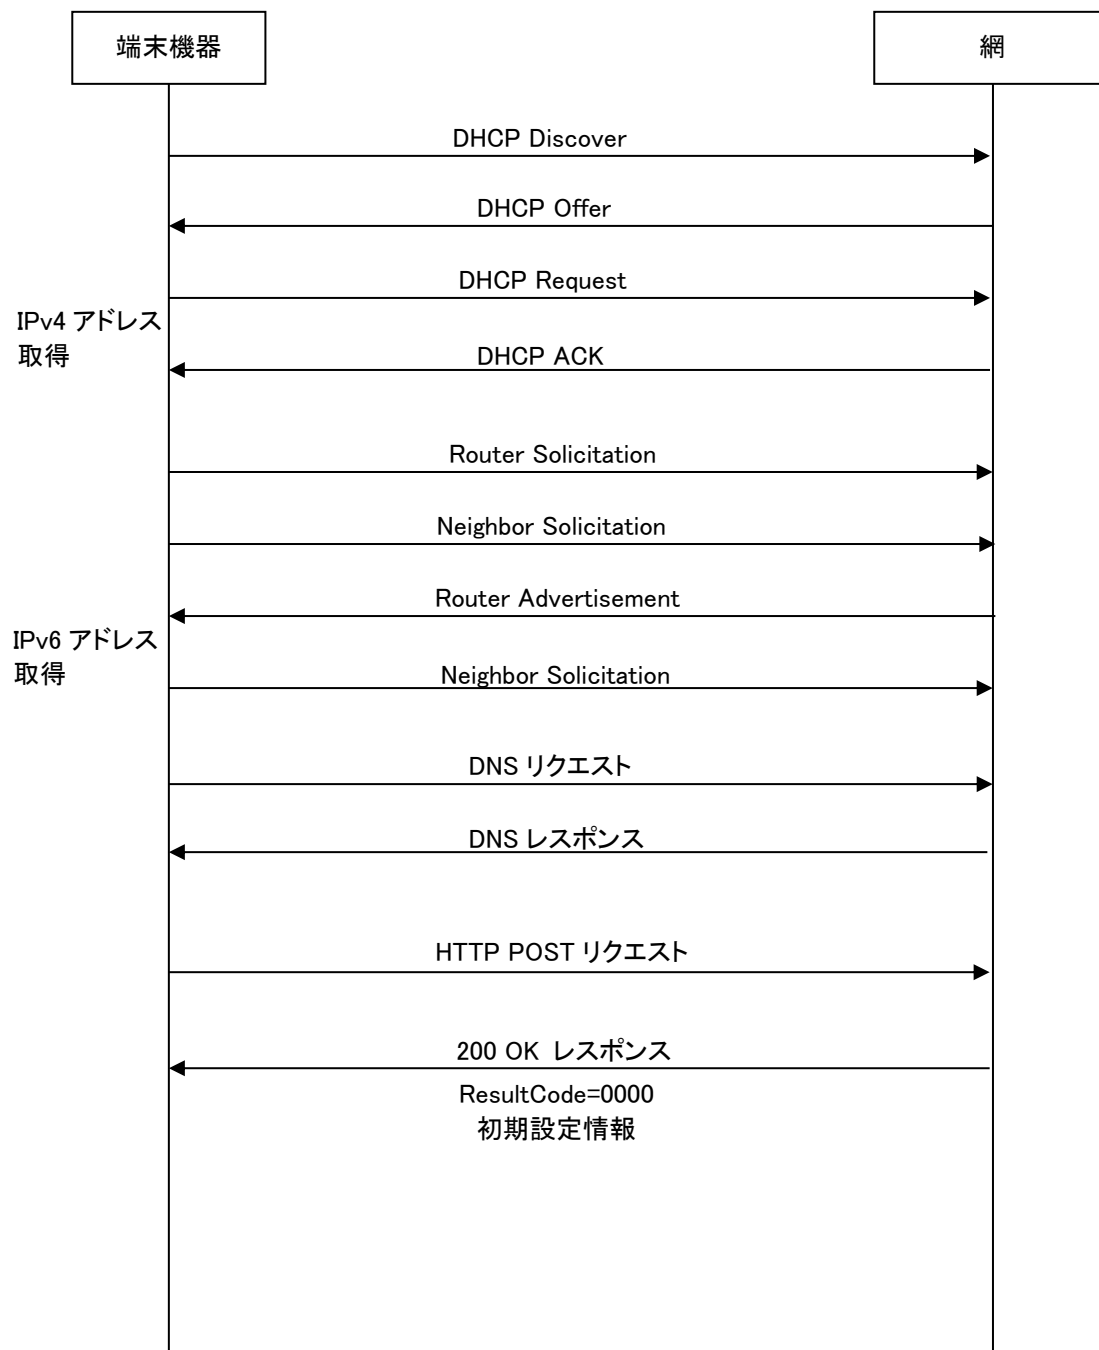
端末機器

網

DHCP Discover

DHCP Offer

DHCP Request

IPv4 アドレス取得

DHCP ACK

Router Solicitation

Neighbor Solicitation

Router Advertisement

IPv6 アドレス取得

Neighbor Solicitation

DNS リクエスト

DNS レスポンス

HTTP POST リクエスト

200 OK レスポンス

ResultCode=0000
初期設定情報